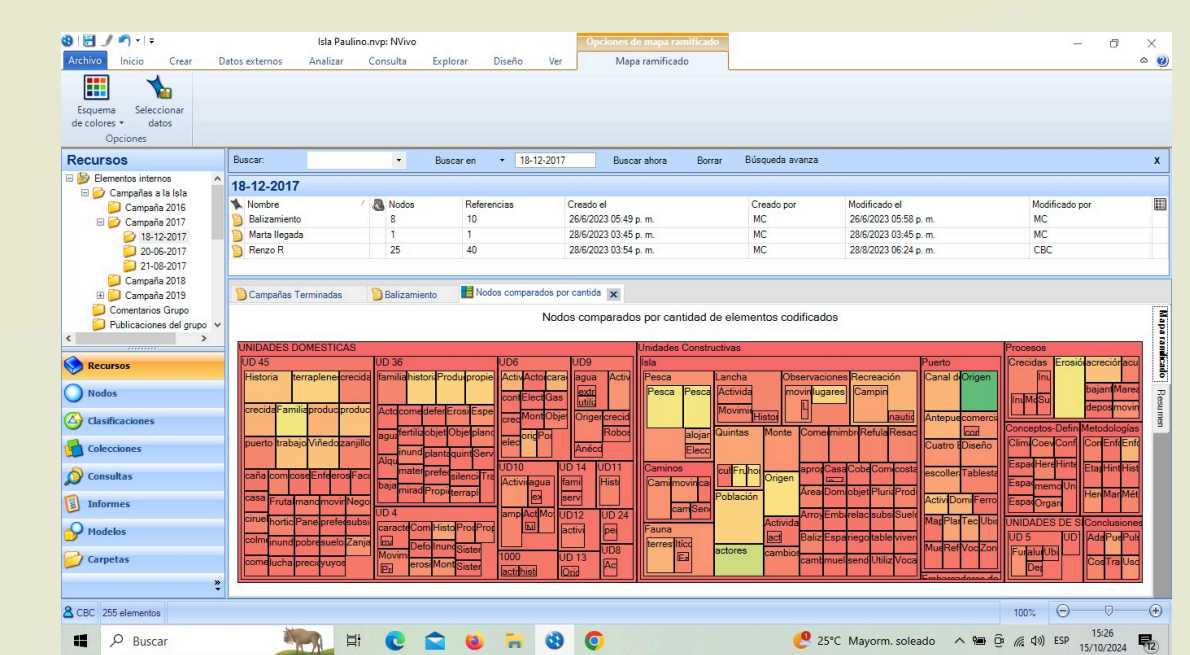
Isla Paulino.nvp: NVivo
Opciones de mapa ramificado
Archivo Inicio Crear Datos externos Analizar Consulta Explorar Diseño Ver Mapa ramificado
Esquema de colores Seleccionar datos
Opciones

Recursos
Elementos internos
Campañas a la Isla
Campaña 2016
Campaña 2017
18-12-2017
20-06-2017
21-08-2017
Campaña 2018
Campaña 2019
Comentarios Grupo
Publicaciones del grupo

Recursos
Nodos
Clasificaciones
Colecciones
Consultas
Informes
Modelos
Carpetas

Buscar: Buscar en 18-12-2017 Buscar ahora Borrar Búsqueda avanza

18-12-2017

| Nombre | Nodos | Referencias | Creado el | Creado por | Modificado el | Modificado por |
|---|---|---|---|---|---|---|
| Balizamiento | 8 | 10 | 26/6/2023 05:49 p. m. | MC | 26/6/2023 05:58 p. m. | MC |
| Marta llegada | 1 | 1 | 28/6/2023 03:45 p. m. | MC | 28/6/2023 03:45 p. m. | MC |
| Renzo R | 25 | 40 | 28/6/2023 03:54 p. m. | MC | 28/8/2023 06:24 p. m. | CBC |

Campañas Terminadas Balizamiento Nodos comparados por cantida

Nodos comparados por cantidad de elementos codificados

UNIDADES DOMESTICAS
UD 45
Historia terraplene crecida familia historia Produ propie
crecida Familia produc produc Actd comer defen Erosi Espe
puerto trabajo Viñedo zanjillo agua fertiliz objet Objet plano
inund planta quint Serv Alqu
caña com cose Enfer eros Fac mater prefe silenci Tra
baja mirad Propi terrapl
casa Fruta mand movir Nego
UD 36
UD 4
ciruel hortic Panel prefe subsi caracte Com Histo Prod Prop
colme inund pobre suelo Zanja Defo Inund Sister
come lucha precio yuyos Movim erosi Mont Sister
UD6 UD9
Activ Acto carac agua Activ
cont Elect Gas
crec Mont Objet Origen crecid
elec orig Poi Robos
Anécd
UD10 UD 14 UD11
Activi agua fami Histi
serv
UD12 UD 24
amp Act Mo activi pel
1000 UD 13 UD8
activ hist Orig Ac

Unidades Constructivas
Isla
Pesca Lancha Observaciones Recreación
Pesca Pesca Activida movi lugares Campin
Movimi Histor nautic
Quintas Monte Comer mimbr Refula Resac
alojam Elecc
Caminos cul Fru hoi aprop Casa Cobe Com costa
Camin movin cal Origen
Población Área Domi objet Pluri Prod
carn Sen Arroy Embi relac subsi Suelo
Activida Baliz Espar riego table vivero
Fauna act
terres ltico actores cambios camb muel send Utiliz Voca

Puerto
Canal de Origen
Antepue comercia
Cuatro B Diseño
escoller Tablesta
Activ Domi Ferro
Map Plar Tec Ubic
Mue Refi Voc Zon
Embarcaderos de

Procesos
Crecidas Erosión acreción acu
Inu
bajan Marea
Inu Mo Su depos movin
Conceptos-Defin Metodologías
Clim Coev Conf Con Enf Enf
Espa Here Hinte Etap Hint Hist
Espa memo Un Herr Mar Mét
Espa Organ
UNIDADES DE S Conclusiones
UD 5 UD Ada Pue Pul
Fu alu Ubi Cos Tra Usc
Des

Mapa ramificado
Resumen

CBC 255 elementos
100%

Buscar
25°C Mayorm. soleado ESP 15:26 15/10/2024